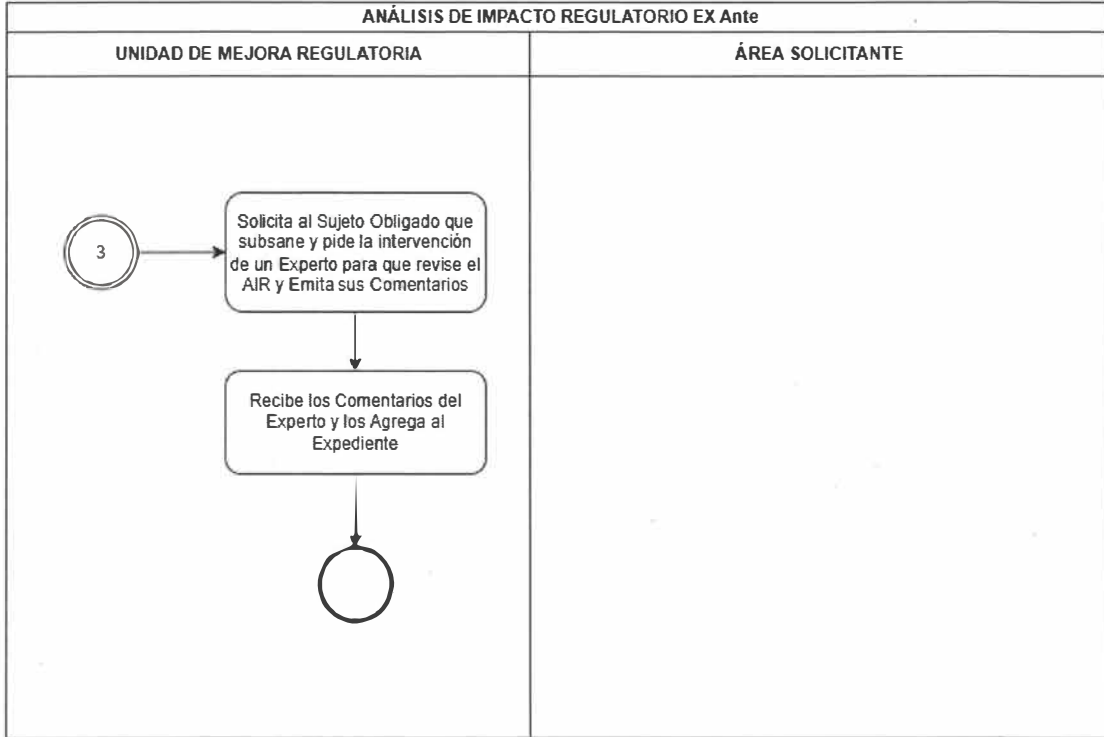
ANÁLISIS DE IMPACTO REGULATORIO EX Ante

UNIDAD DE MEJORA REGULATORIA

ÁREA SOLICITANTE

3

Solicita al Sujeto Obligado que subsane y pide la intervención de un Experto para que revise el AIR y Emita sus Comentarios

Recibe los Comentarios del Experto y los Agrega al Expediente